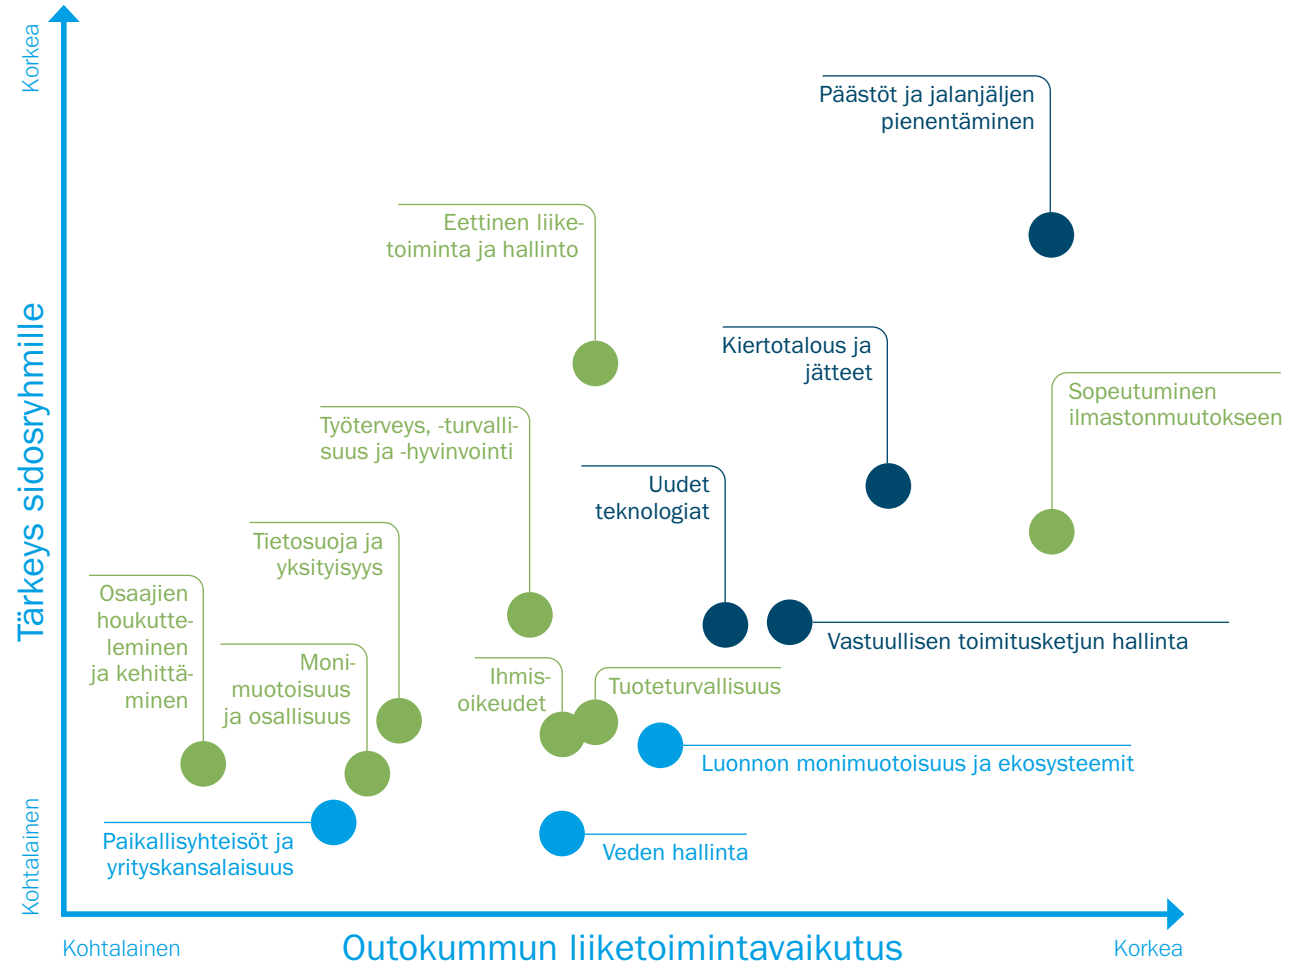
Korkea

Tärkeys sidosryhmille

Kohtalainen

Päästöt ja jalanjäljen pienentäminen

Eettinen liiketoiminta ja hallinto

Kiertotalous ja jätteet

Sopeutuminen ilmastonmuutokseen

Työterveys, -turvallisuus ja -hyvinvointi

Uudet teknologiat

Tietosuoja ja yksityisyys

Osaajien houkutteleminen ja kehittäminen

Vastuullisen toimitusketjun hallinta

Monimuotoisuus ja osallisuus

Ihmisoikeudet

Tuoteturvallisuus

Luonnon monimuotoisuus ja ekosysteemit

Paikallisyhteisöt ja yrityskansalaisuus

Veden hallinta

Kohtalainen

Outokummun liiketoimintavaikutus

Korkea